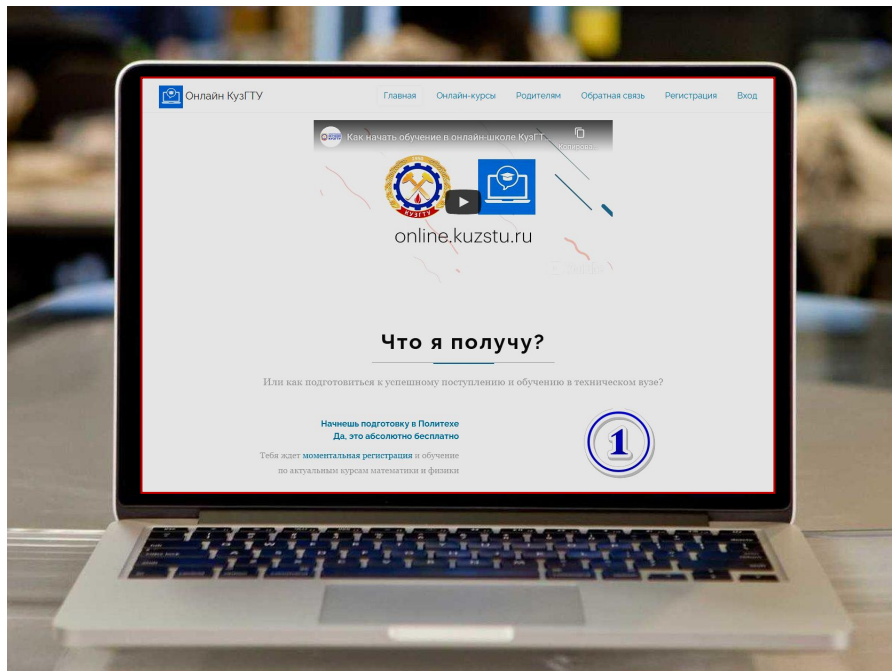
Онлайн КузГТУ

Главная Онлайн-курсы Родителям Обратная связь Регистрация Вход

Как начать обучение в онлайн-школе КузГТ...

Копиров...

КузГТУ

online.kuzstu.ru

Что я получу?

Или как подготовиться к успешному поступлению и обучению в техническом вузе?

Начнешь подготовку в Политехе
Да, это абсолютно бесплатно

Тебя ждет моментальная регистрация и обучение по актуальным курсам математики и физики

1